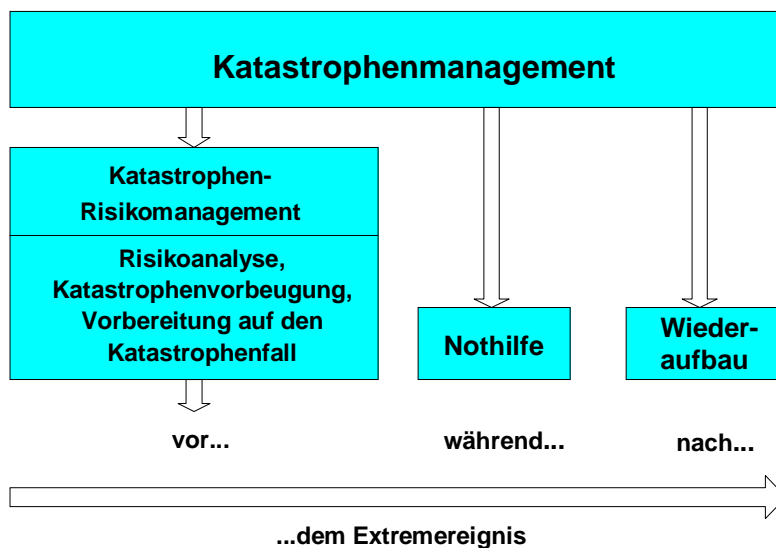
Katastrophenmanagement

Katastrophen-Risikomanagement

Risikoanalyse, Katastrophenvorbeugung, Vorbereitung auf den Katastrophenfall

Nothilfe

Wieder-aufbau

vor...

während...

nach...

...dem Extremereignis